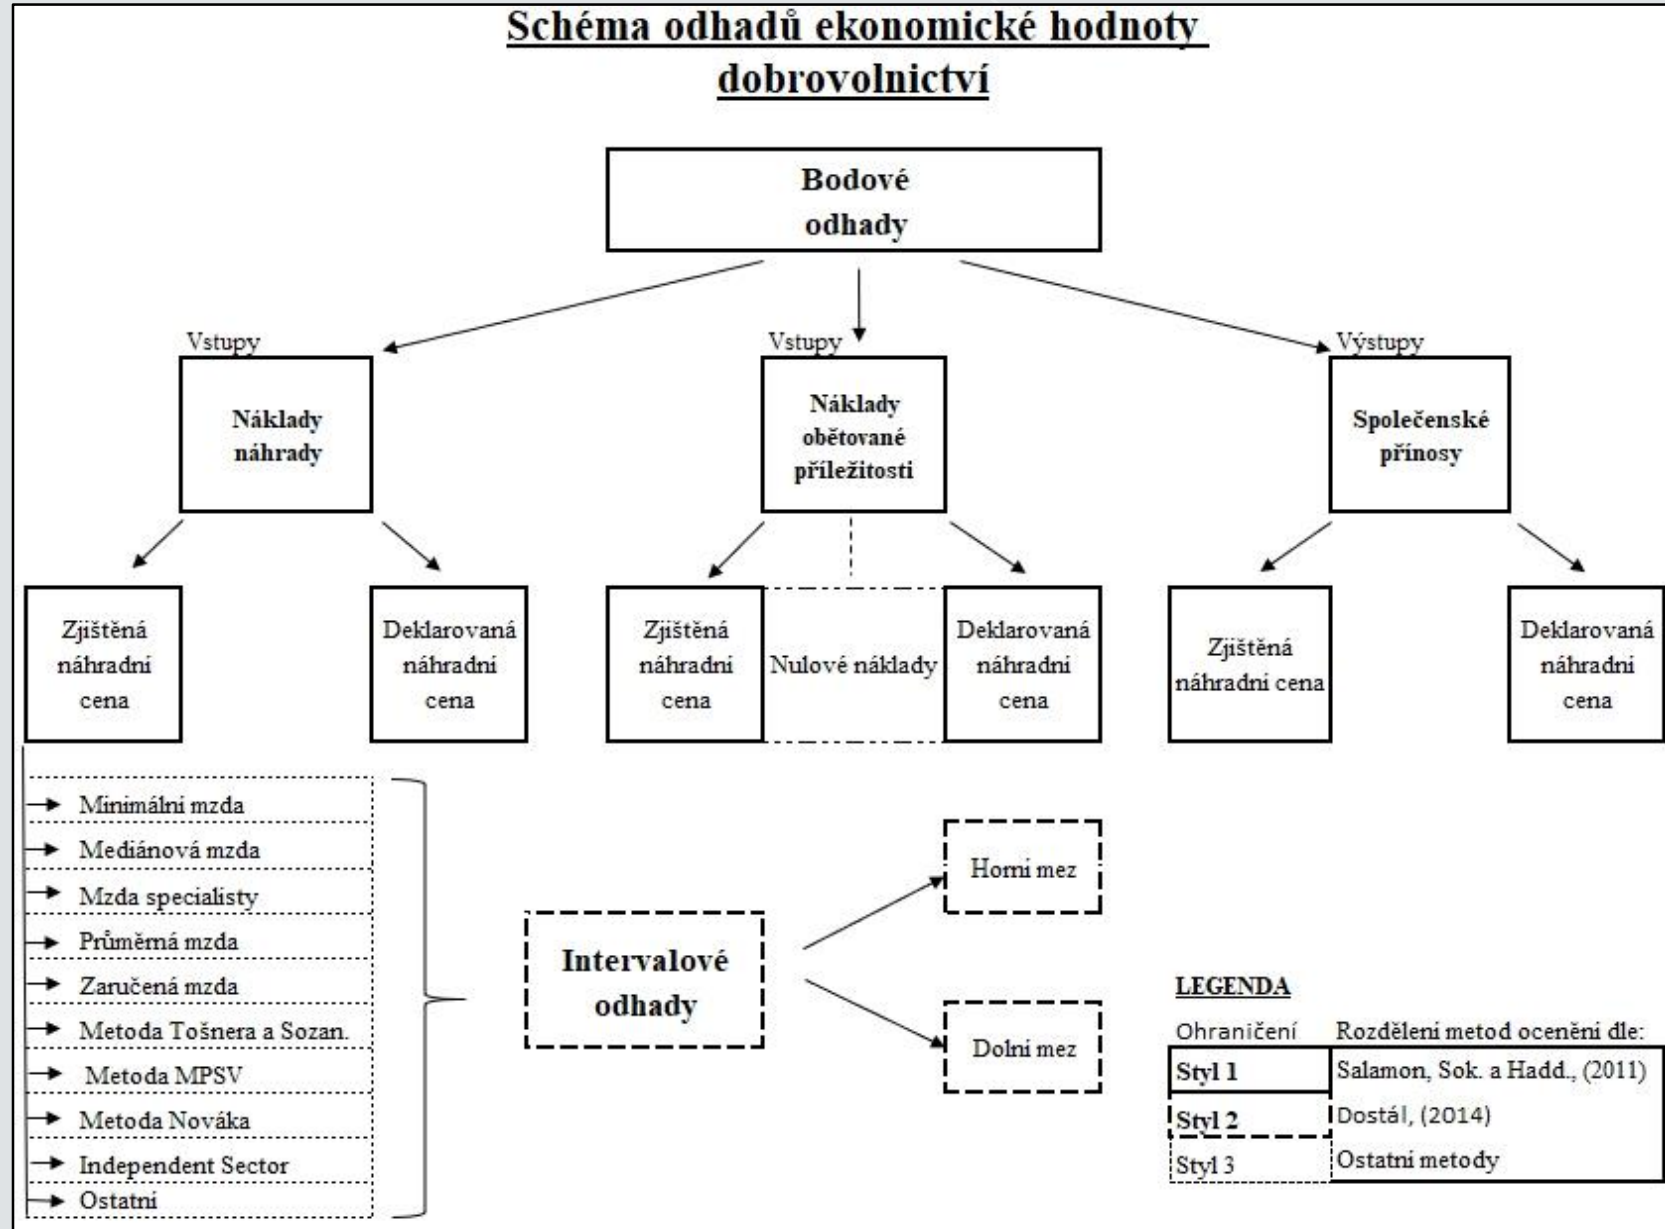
Schéma odhadů ekonomické hodnoty dobrovolnictví

Bodové odhady

Vstupy
Náklady náhrady

Vstupy
Náklady obětované příležitosti

Výstupy
Společenské přínosy

Zjištěná náhradní cena

Deklarovaná náhradní cena

Zjištěná náhradní cena

Nulové náklady

Deklarovaná náhradní cena

Zjištěná náhradní cena

Deklarovaná náhradní cena

Minimální mzda
Mediánová mzda
Mzda specialisty
Průměrná mzda
Zaručená mzda
Metoda Tošnera a Sozan.
Metoda MPSV
Metoda Nováka
Independent Sector
Ostatní

Intervalové odhady

Horní mez

Dolní mez

LEGENDA

| Ohraničení | Rozdělení metod ocenění dle: |
|---|---|
| Styl 1 | Salamon, Sok. a Hadd., (2011) |
| Styl 2 | Dostál, (2014) |
| Styl 3 | Ostatní metody |